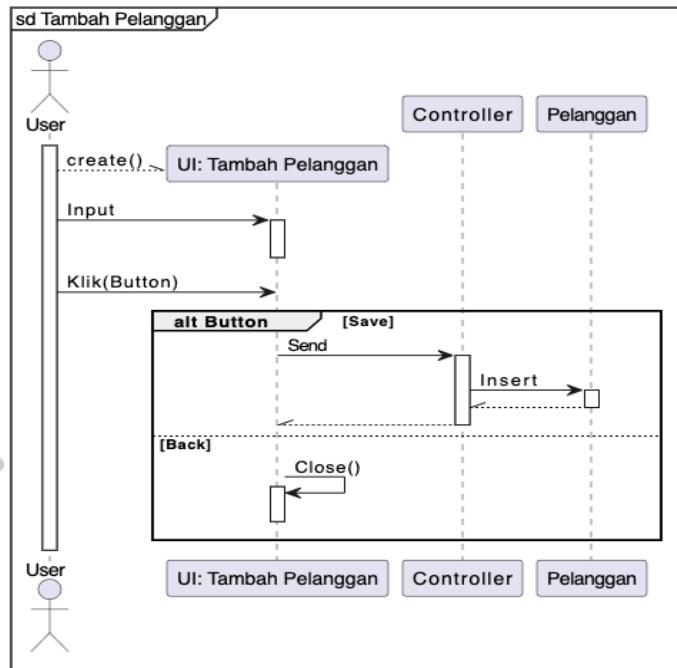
sd Tambah Pelanggan

User

Controller

Pelanggan

create()

UI: Tambah Pelanggan

Input

Klik(Button)

alt Button

[Save]

Send

Insert

[Back]

Close()

User

UI: Tambah Pelanggan

Controller

Pelanggan